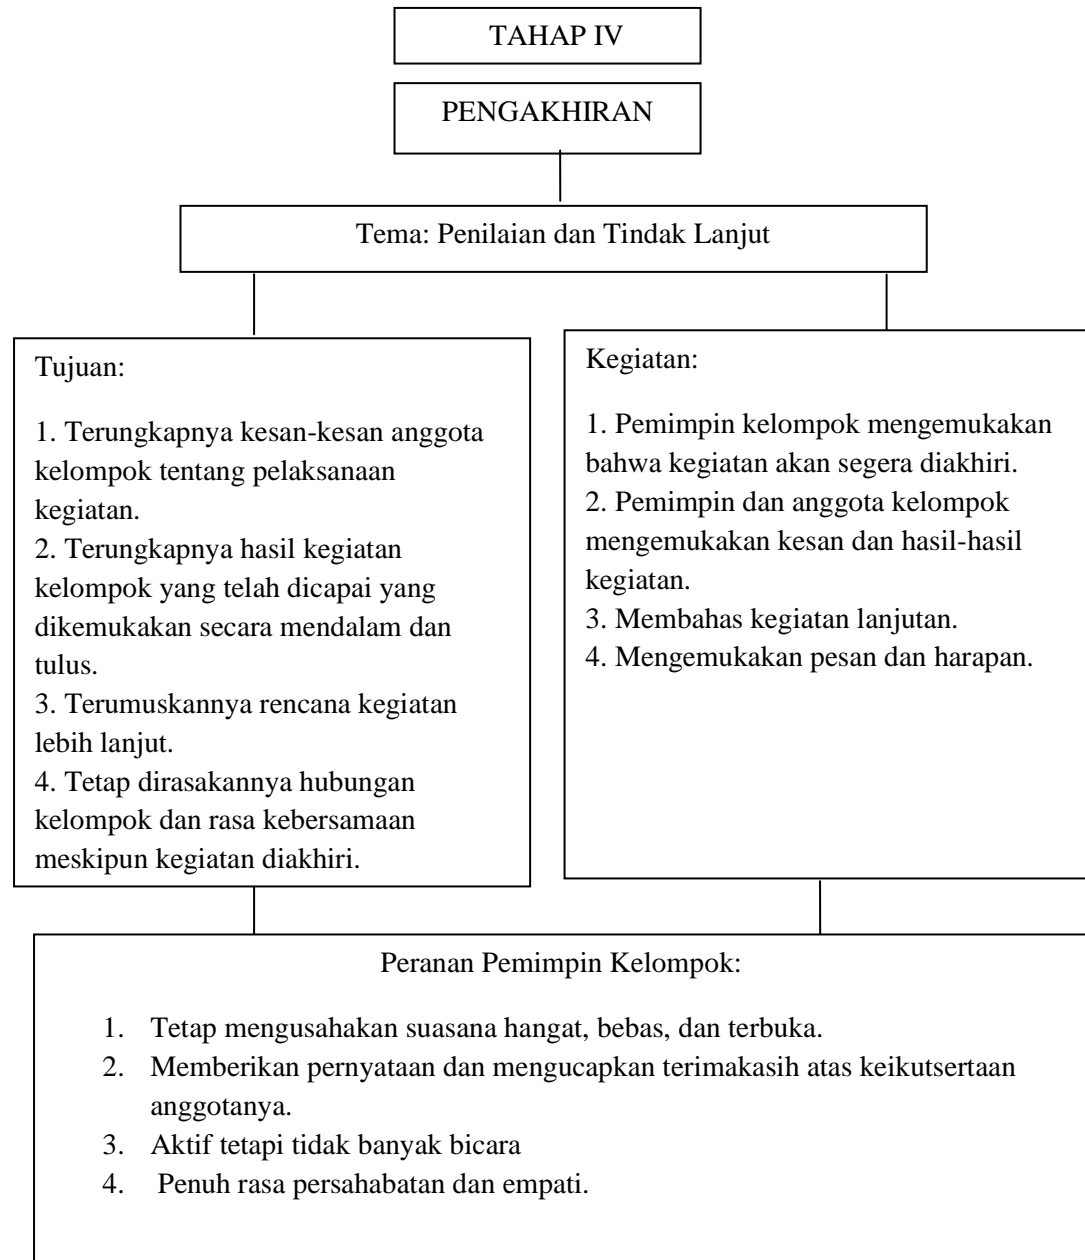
TAHAP IV

PENGAKHIRAN

Tema: Penilaian dan Tindak Lanjut

Tujuan:

1. Terungkapnya kesan-kesan anggota kelompok tentang pelaksanaan kegiatan.
2. Terungkapnya hasil kegiatan kelompok yang telah dicapai yang dikemukakan secara mendalam dan tulus.
3. Terumuskannya rencana kegiatan lebih lanjut.
4. Tetap dirasakannya hubungan kelompok dan rasa kebersamaan meskipun kegiatan diakhiri.

Kegiatan:

1. Pemimpin kelompok mengemukakan bahwa kegiatan akan segera diakhiri.
2. Pemimpin dan anggota kelompok mengemukakan kesan dan hasil-hasil kegiatan.
3. Membahas kegiatan lanjutan.
4. Mengemukakan pesan dan harapan.

Peranan Pemimpin Kelompok:

1. Tetap mengusahakan suasana hangat, bebas, dan terbuka.
2. Memberikan pernyataan dan mengucapkan terimakasih atas keikutsertaan anggotanya.
3. Aktif tetapi tidak banyak bicara
4. Penuh rasa persahabatan dan empati.